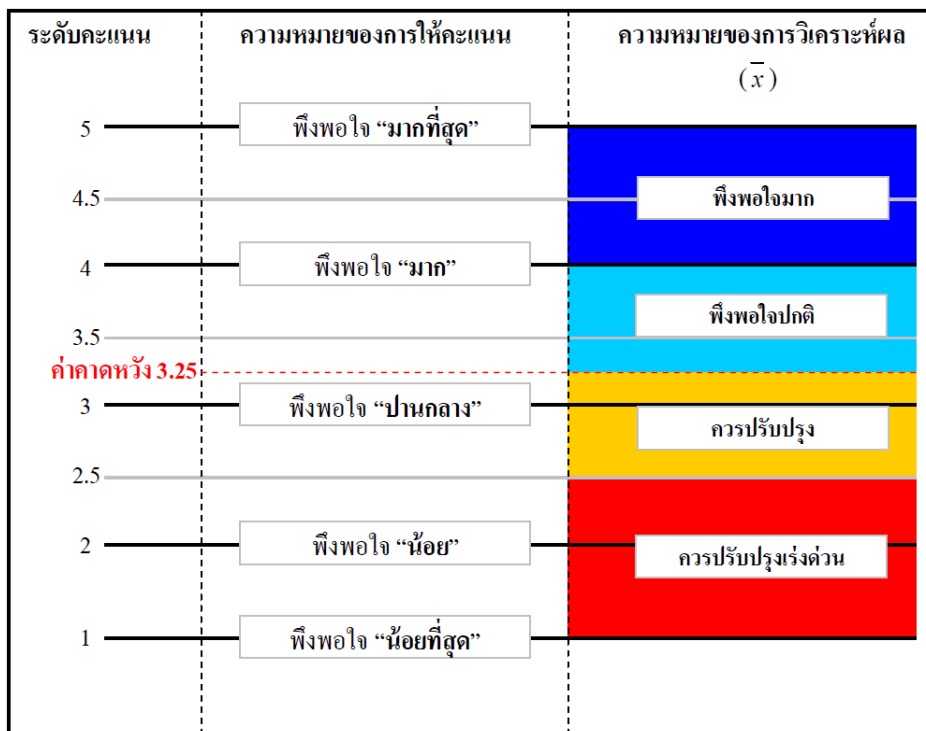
ระดับคะแนน

ความหมายของการให้คะแนน

ความหมายของการวิเคราะห์ผล ($\overline{x}$)

5

พึงพอใจ “มากที่สุด”

4.5

พึงพอใจมาก

4

พึงพอใจ “มาก”

พึงพอใจปกติ

3.5

ค่าคาดหวัง 3.25

3

พึงพอใจ “ปานกลาง”

ควรปรับปรุง

2.5

2

พึงพอใจ “น้อย”

ควรปรับปรุงเร่งด่วน

1

พึงพอใจ “น้อยที่สุด”